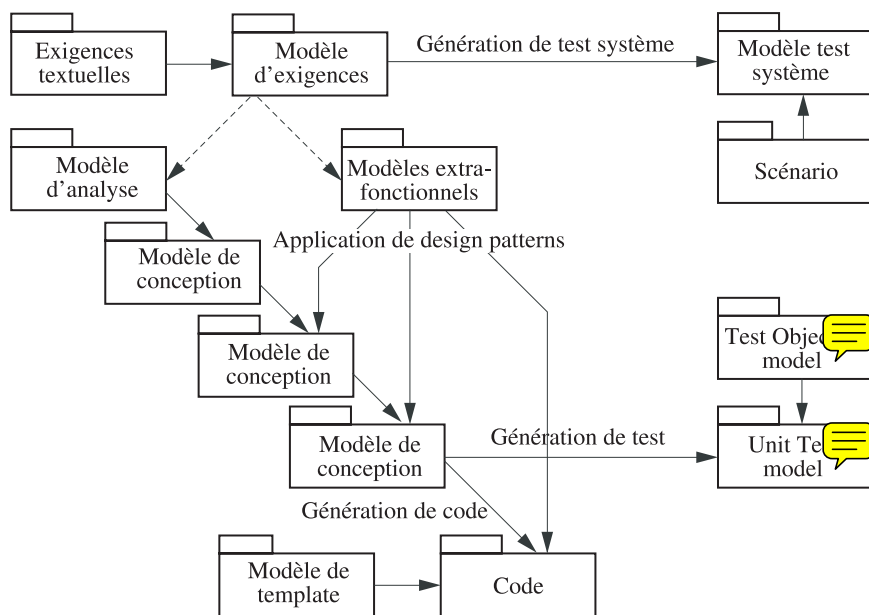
Exigences textuelles

Modèle d'exigences

Génération de test système

Modèle test système

Scénario

Modèle d'analyse

Modèles extra-fonctionnels

Application de design patterns

Modèle de conception

Modèle de conception

Test Obje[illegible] model

Modèle de conception

Génération de test

Unit Te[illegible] model

Génération de code

Modèle de template

Code